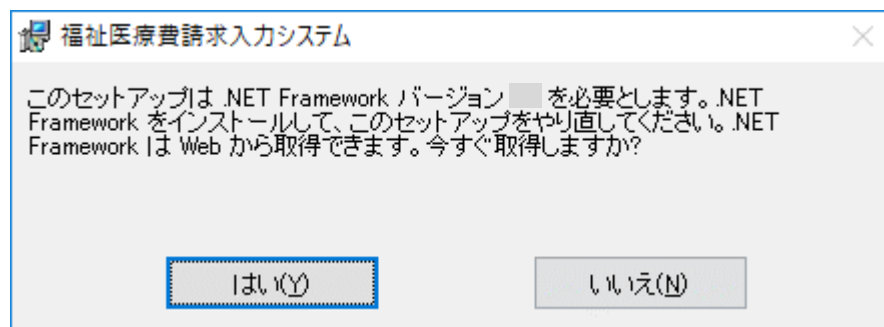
福祉医療費請求入力システム

このセットアップは .NET Framework バージョン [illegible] を必要とします。.NET Framework をインストールして、このセットアップをやり直してください。.NET Framework は Web から取得できます。今すぐ取得しますか?

はい(Y)

いいえ(N)